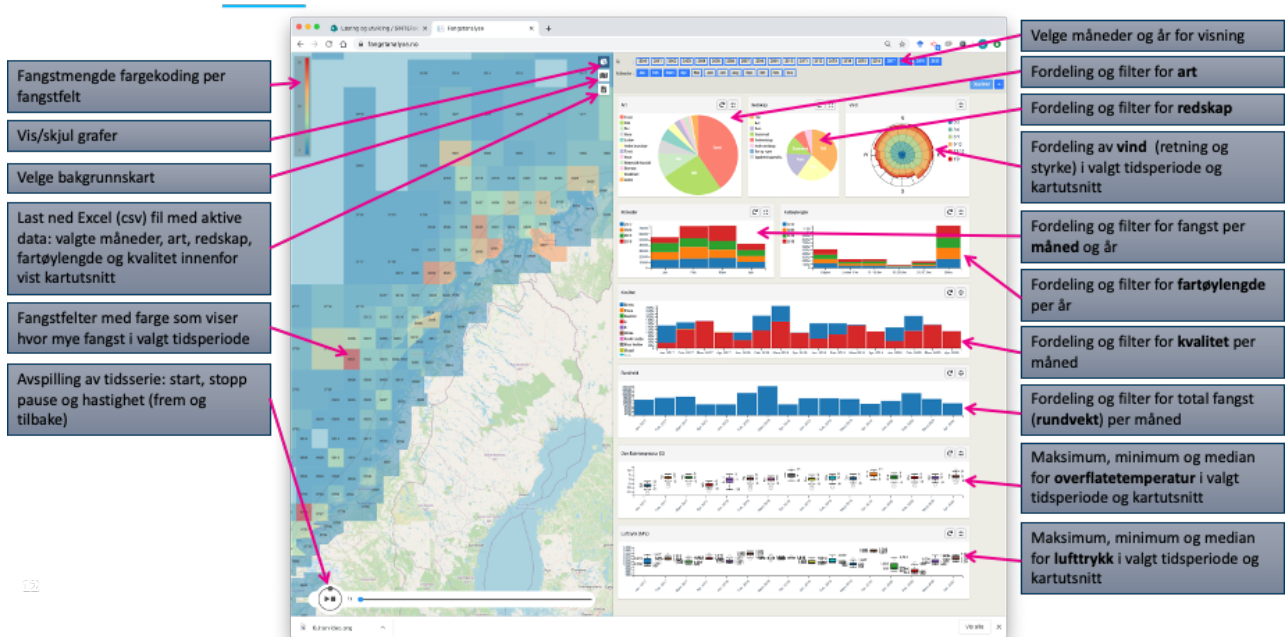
Fangstmengde fargekoding per fangstfelt

Vis/skjul grafer

Velge bakgrunnskart

Last ned Excel (csv) fil med aktive data: valgte måneder, art, redskap, fartøylengde og kvalitet innenfor vist kartutsnitt

Fangstfelter med farge som viser hvor mye fangst i valgt tidsperiode

Avspilling av tidsserie: start, stopp pause og hastighet (frem og tilbake)

Velge måneder og år for visning

Fordeling og filter for **art**

Fordeling og filter for **redskap**

Fordeling av **vind** (retning og styrke) i valgt tidsperiode og kartutsnitt

Fordeling og filter for fangst per **måned** og år

Fordeling og filter for **fartøylengde** per år

Fordeling og filter for **kvalitet** per måned

Fordeling og filter for total fangst (**rundvekt**) per måned

Maksimum, minimum og median for **overflatetemperatur** i valgt tidsperiode og kartutsnitt

Maksimum, minimum og median for **lufttrykk** i valgt tidsperiode og kartutsnitt

Læring og utvikling / SINTEF | Fangstanalyse
fangstanalyse.no
Art
Redskap
Vind
Månder
Fartøylengde
Kvalitet
Rundvekt
Overflatetemperatur (C)
Lufttrykk (hPa)
Vis alle